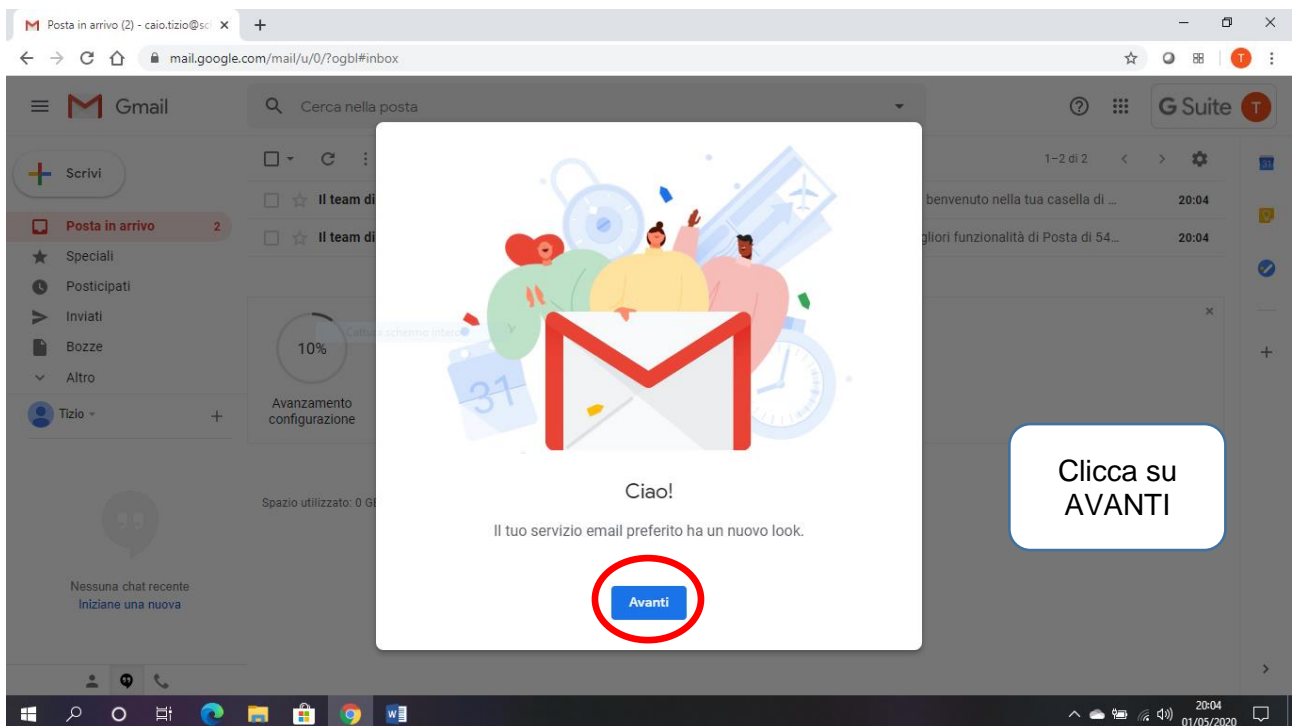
Posta in arrivo (2) - caio.tizio@sc ×

mail.google.com/mail/u/0/?ogbl#inbox

Gmail

Cerca nella posta

G Suite

Scrivi

Posta in arrivo 2
Speciali
Posticipati
Inviati
Bozze
Altro

Tizio

1–2 di 2

Il team di
Il team di

benvenuto nella tua casella di ... 20:04
gliori funzionalità di Posta di 54... 20:04

10%

Cattura schermo intero

Avanzamento configurazione

Spazio utilizzato: 0 GB

Nessuna chat recente
Iniziane una nuova

31

Ciao!

Il tuo servizio email preferito ha un nuovo look.

Avanti

Clicca su AVANTI

20:04
01/05/2020